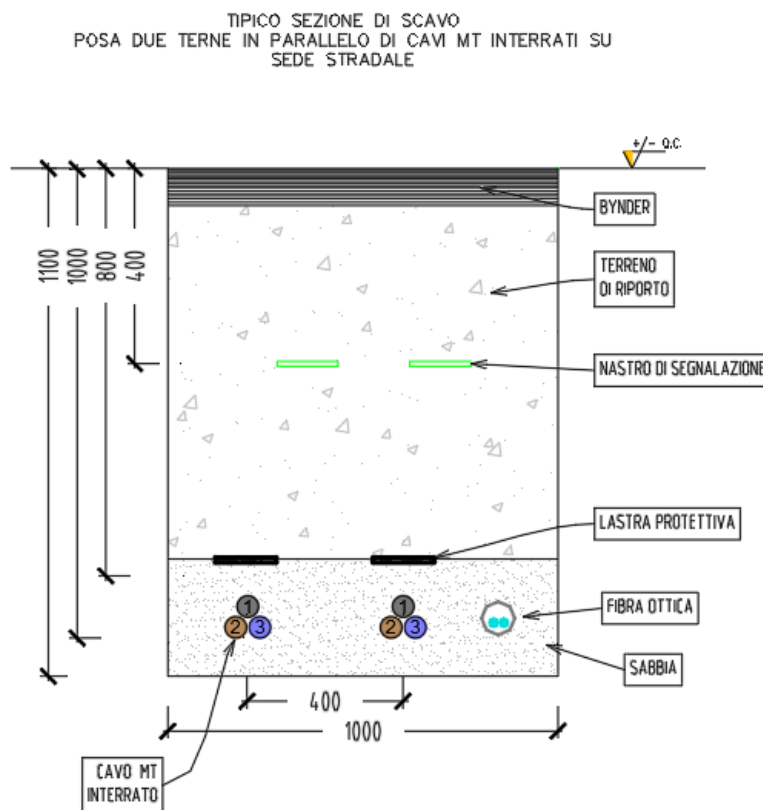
TIPICO SEZIONE DI SCAVO
POSA DUE TERNE IN PARALLELO DI CAVI MT INTERRATI SU SEDE STRADALE

+/- Q.C.

1100
1000
800
400

BYNDER

TERRENO DI RIPORTO

NASTRO DI SEGNALAZIONE

LASTRA PROTETTIVA

1
2 3

1
2 3

FIBRA OTTICA

SABBIA

400

1000

CAVO MT INTERRATO